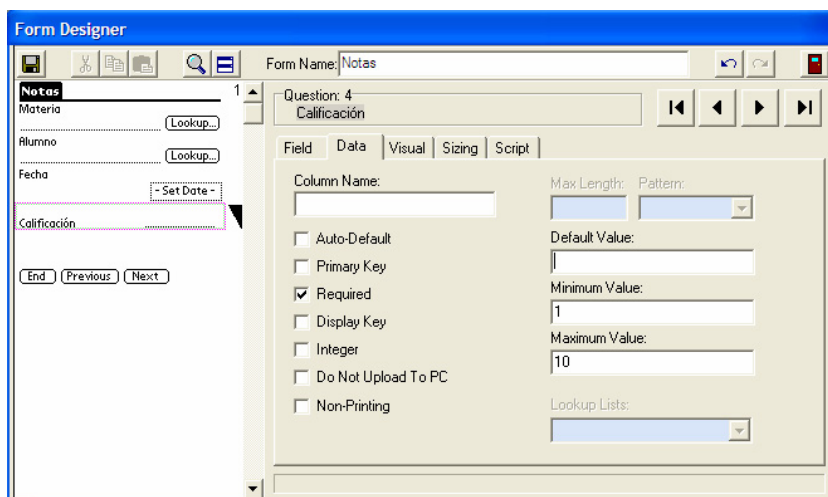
Form Designer

Form Name: Notas

Notas
Materia
Lookup...
Alumno
Lookup...
Fecha
- Set Date -
Calificación

End Previous Next

1

Question: 4
Calificación

Field Data Visual Sizing Script

Column Name:

Max Length: Pattern:

Auto-Default
Primary Key
Required
Display Key
Integer
Do Not Upload To PC
Non-Printing

Default Value:

Minimum Value:
1
Maximum Value:
10

Lookup Lists: